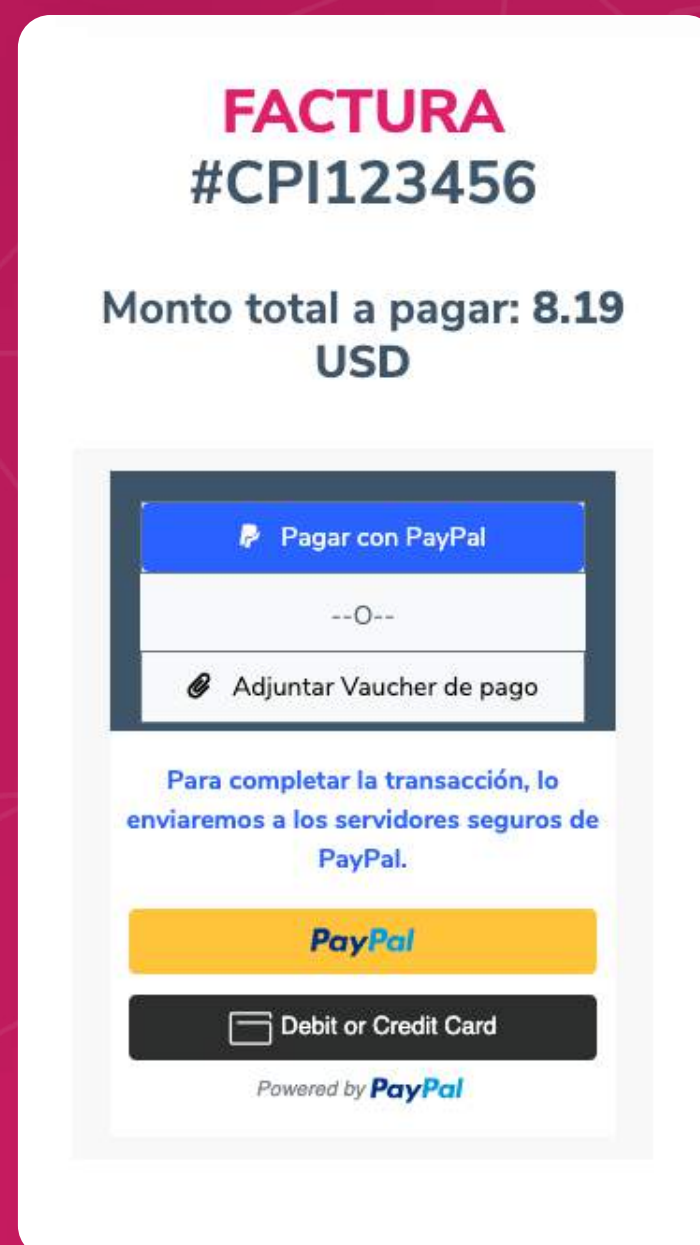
FACTURA
#CPI123456

Monto total a pagar: 8.19 USD

Pagar con PayPal

--O--

Adjuntar Vaucher de pago

Para completar la transacción, lo enviaremos a los servidores seguros de PayPal.

PayPal

Debit or Credit Card

Powered by PayPal